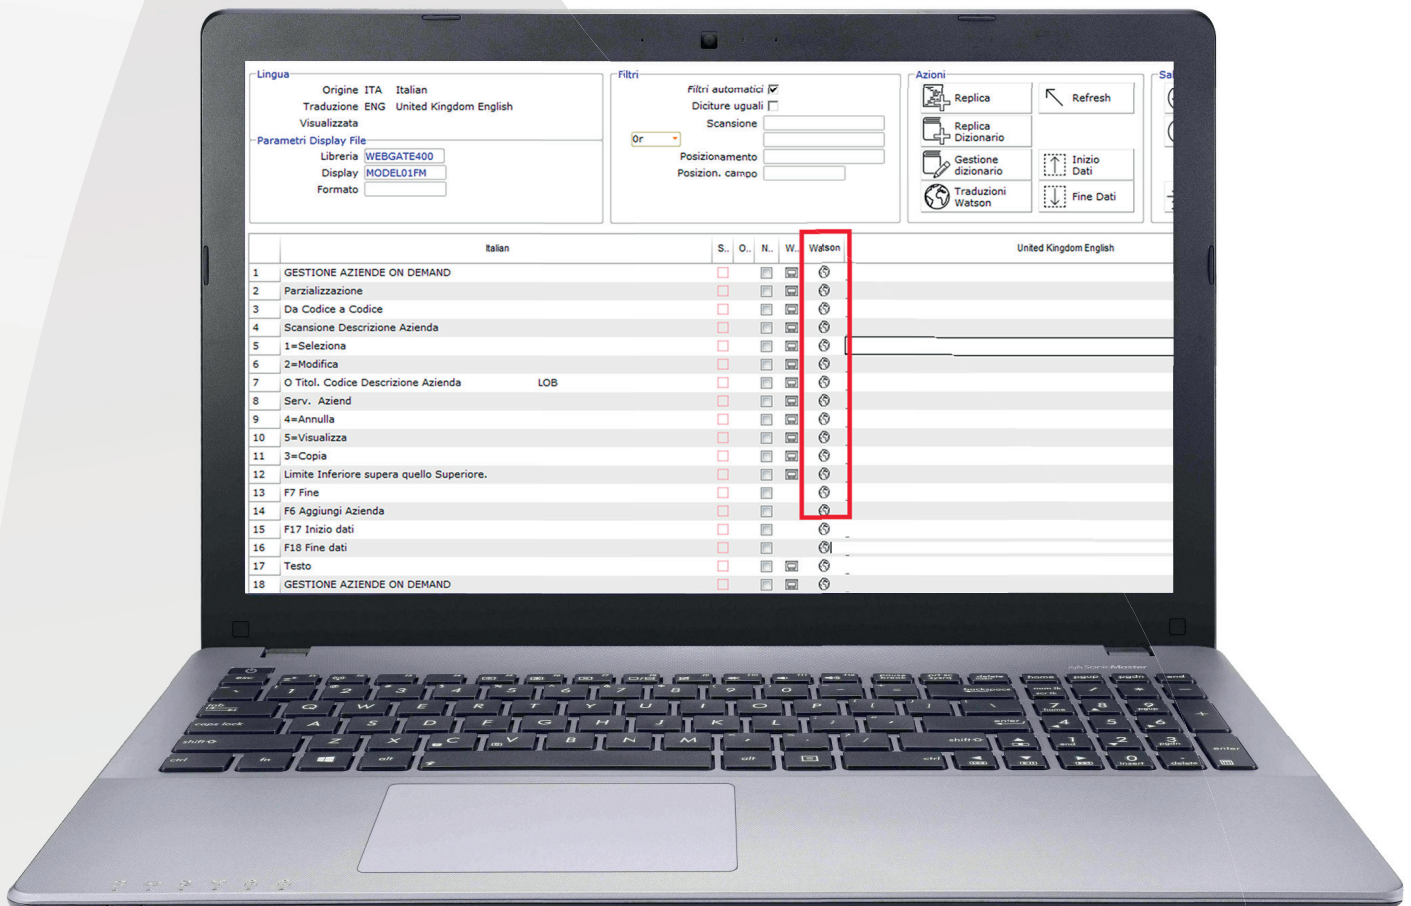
Lingua
Origine ITA Italian
Traduzione ENG United Kingdom English
Visualizzata
Parametri Display File
Libreria WEBGATE400
Display MODEL01FM
Formato

Filtri
Filtri automatici ☑
Diciture uguali ☐
Scansione
Or
Posizionamento
Posizion. campo

Azioni
Replica
Refresh
Replica Dizionario
Gestione dizionario
Inizio Dati
Traduzioni Watson
Fine Dati

Sa

| | Italian | S.. | O.. | N.. | W.. | Watson | United Kingdom English |
|---|---|---|---|---|---|---|---|
| 1 | GESTIONE AZIENDE ON DEMAND | | | | | | |
| 2 | Parzializzazione | | | | | | |
| 3 | Da Codice a Codice | | | | | | |
| 4 | Scansione Descrizione Azienda | | | | | | |
| 5 | 1=Seleziona | | | | | | |
| 6 | 2=Modifica | | | | | | |
| 7 | O Titol. Codice Descrizione Azienda LOB | | | | | | |
| 8 | Serv. Aziend | | | | | | |
| 9 | 4=Annulla | | | | | | |
| 10 | 5=Visualizza | | | | | | |
| 11 | 3=Copia | | | | | | |
| 12 | Limite Inferiore supera quello Superiore. | | | | | | |
| 13 | F7 Fine | | | | | | |
| 14 | F6 Aggiungi Azienda | | | | | | |
| 15 | F17 Inizio dati | | | | | | |
| 16 | F18 Fine dati | | | | | | |
| 17 | Testo | | | | | | |
| 18 | GESTIONE AZIENDE ON DEMAND | | | | | | |